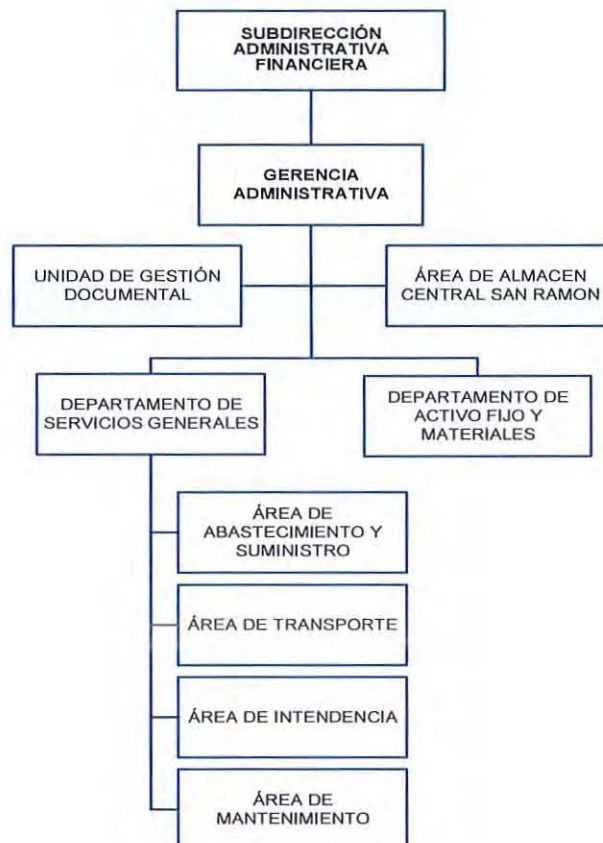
SUBDIRECCIÓN ADMINISTRATIVA FINANCIERA

GERENCIA ADMINISTRATIVA

UNIDAD DE GESTIÓN DOCUMENTAL

ÁREA DE ALMACEN CENTRAL SAN RAMON

DEPARTAMENTO DE SERVICIOS GENERALES

DEPARTAMENTO DE ACTIVO FIJO Y MATERIALES

ÁREA DE ABASTECIMIENTO Y SUMINISTRO

ÁREA DE TRANSPORTE

ÁREA DE INTENDENCIA

ÁREA DE MANTENIMIENTO